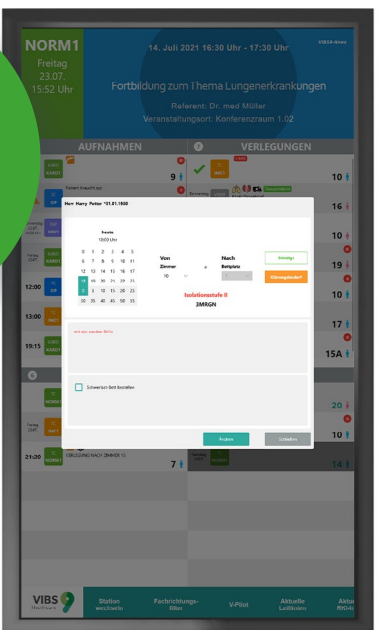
NORM1

Freitag
23.07.
15:52 Uhr

14. Juli 2021 16:30 Uhr - 17:30 Uhr

VIBS®-Anzeige

Fortbildung zum Thema Lungenerkrankungen

Referent: Dr. med Müller

Veranstaltungsort: Konferenzraum 1.02

AUFNAHMEN

VERLEGUNGEN

Herr Harry Potter *01.01.1900

Von

Zimmer

10

Nach

Bettplatz

Isolationsstufe II

3MRGN

Schwerlast-Bett bestellen

Ändern

Schließen

12:00

13:00

19:15

21:20

9

10

16

10

19

10

17

15A

20

10

14

7

VIBS

Station wechseln

Fachrichtungs-filter

V-Pilot

Aktuelle Leitlinien

Aktu
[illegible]